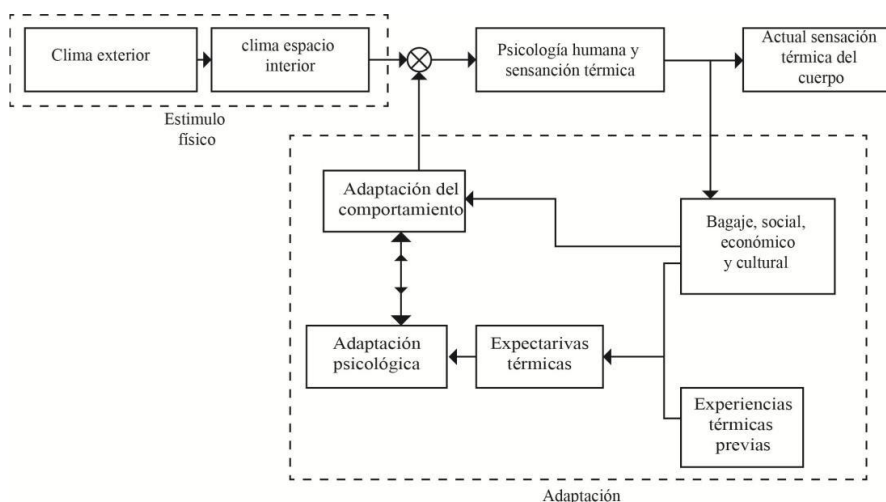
Clima exterior

clima espacio interior

Estimulo físico

Psicología humana y sensanción térmica

Actual sensación térmica del cuerpo

Adaptación del comportamiento

Bagaje, social, económico y cultural

Adaptación psicológica

Expectarivas térmicas

Experiencias térmicas previas

Adaptación